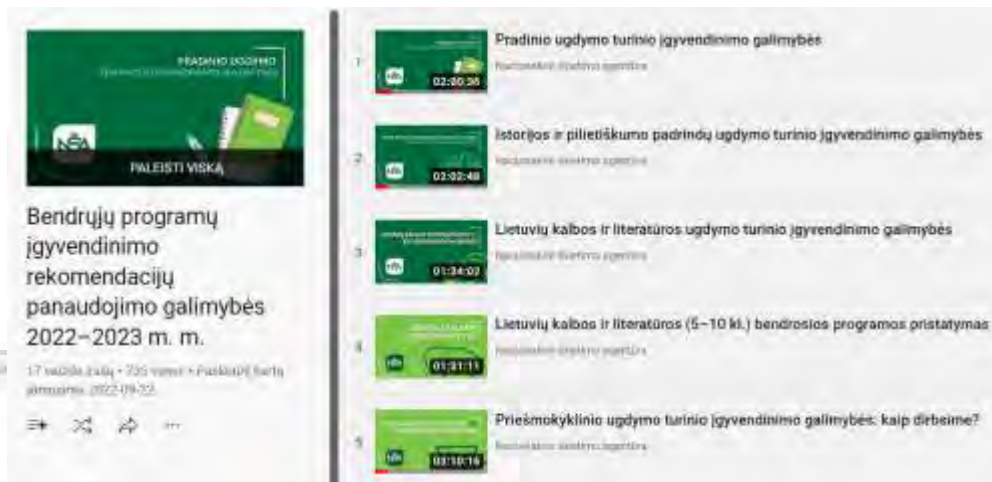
PRADINIO UGDYMO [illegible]

NŠA

PALEISTI VISKĄ

Bendrųjų programų įgyvendinimo rekomendacijų panaudojimo galimybės 2022–2023 m. m.

17 vaizdo įrašų • 735 views • Paskutinį kartą atnaujinta 2022-09-22

1

02:00:36

Pradinio ugdymo turinio įgyvendinimo galimybės

Nacionalinė švietimo agentūra

2

02:02:48

Istorijos ir pilietiškumo padrindų ugdymo turinio įgyvendinimo galimybės

Nacionalinė švietimo agentūra

3

01:34:02

Lietuvių kalbos ir literatūros ugdymo turinio įgyvendinimo galimybės

Nacionalinė švietimo agentūra

4

01:31:11

Lietuvių kalbos ir literatūros (5–10 kl.) bendrosios programos pristatymas

Nacionalinė švietimo agentūra

5

02:10:16

Priešmokyklinio ugdymo turinio įgyvendinimo galimybės: kaip dirbsime?

Nacionalinė švietimo agentūra